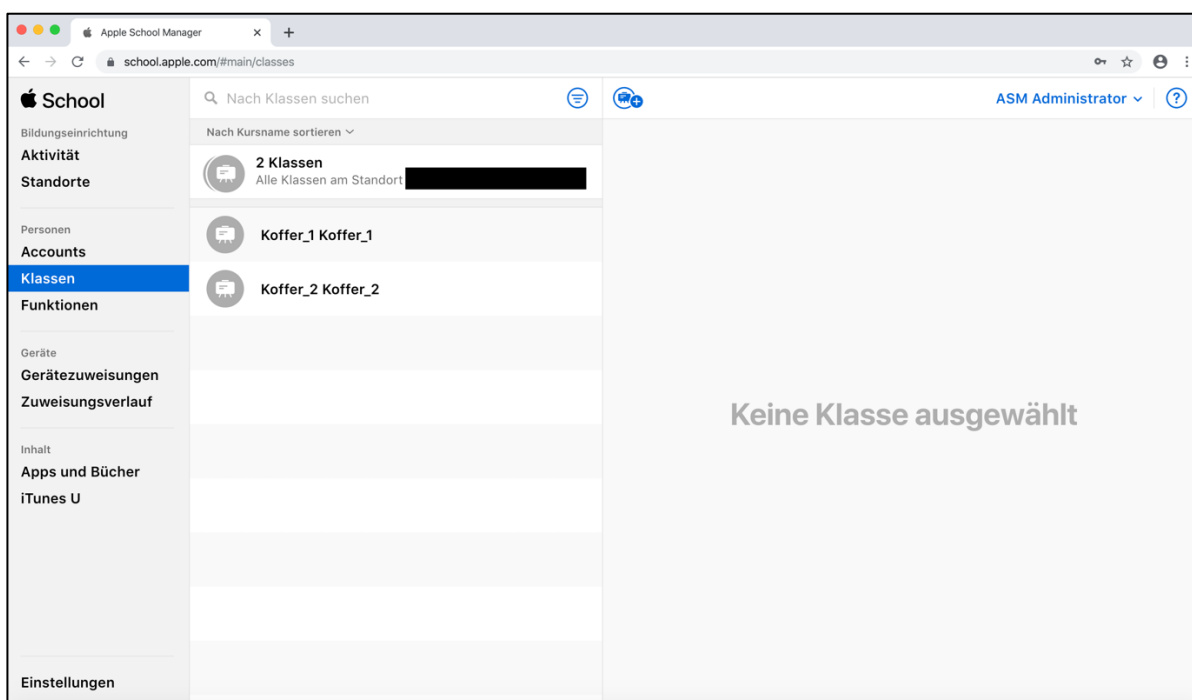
Apple School Manager

school.apple.com/#main/classes

School

Bildungseinrichtung
Aktivität
Standorte

Personen
Accounts
Klassen
Funktionen

Geräte
Gerätezuweisungen
Zuweisungsverlauf

Inhalt
Apps und Bücher
iTunes U

Einstellungen

Nach Klassen suchen

Nach Kursname sortieren

2 Klassen
Alle Klassen am Standort

Koffer_1 Koffer_1

Koffer_2 Koffer_2

ASM Administrator

Keine Klasse ausgewählt